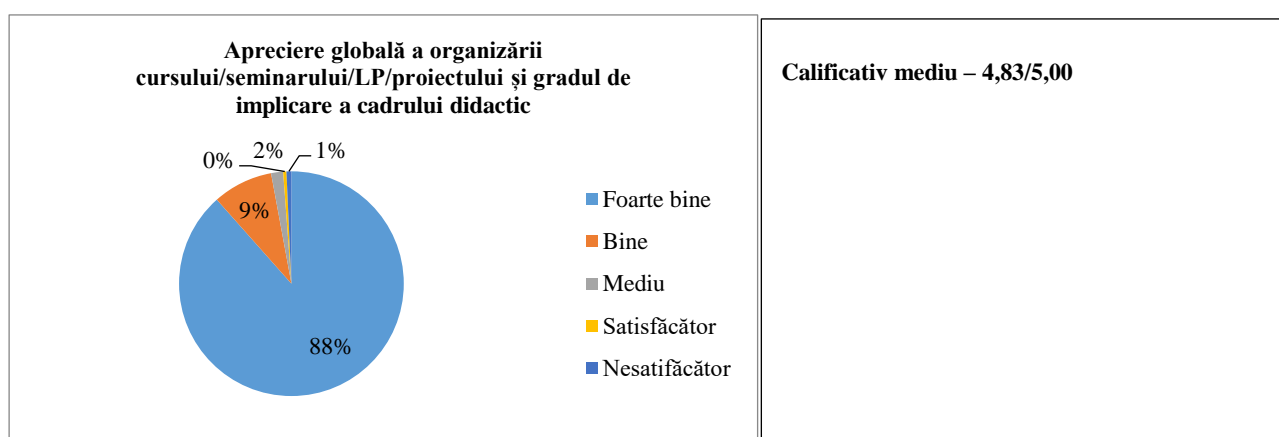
Apreciere globală a organizării cursului/seminarului/LP/proiectului și gradul de implicare a cadrului didactic

0%
2%
1%
9%
88%

Foarte bine
Bine
Mediu
Satisfăcător
Nesatifăcător

Calificativ mediu – 4,83/5,00